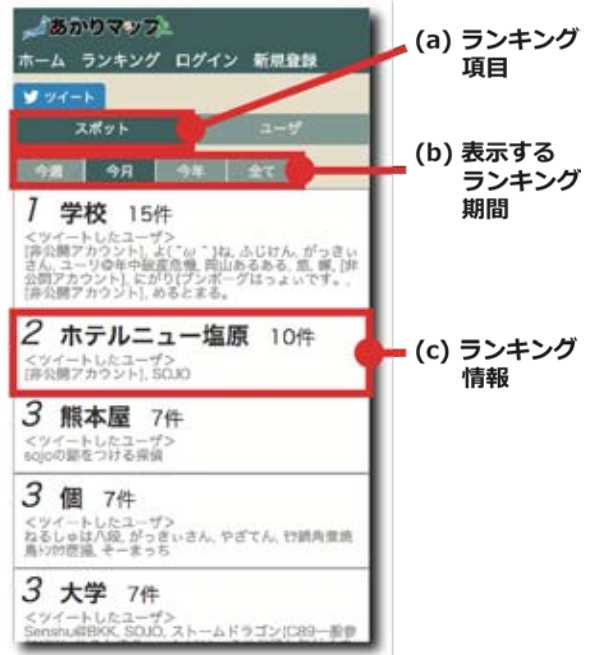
あかりマップ

ホーム　ランキング　ログイン　新規登録

ツイート

スポット　ユーザ

今週　今月　今年　全て

1 学校 15件
<ツイートしたユーザ>
[非公開アカウント], よ(˘ω˘)ね, ふじけん, がっさぃさん, ユーリ@年中睡眠危機, 岡山あるある, 慈, 華, [非公開アカウント], にがり[ブンボーグはっょぃです。], [非公開アカウント], めるとまる。

2 ホテルニュー塩原 10件
<ツイートしたユーザ>
[非公開アカウント], SOJO

3 熊本屋 7件
<ツイートしたユーザ>
sojoの脚をつける探偵

3 個 7件
<ツイートしたユーザ>
ねるしゅは八段, がっさぃさん, やざてん, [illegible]

3 大学 7件
<ツイートしたユーザ>
Senshu@BKK, SOJO, ストームドラゴン[C89一般参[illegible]

(a) ランキング項目

(b) 表示するランキング期間

(c) ランキング情報